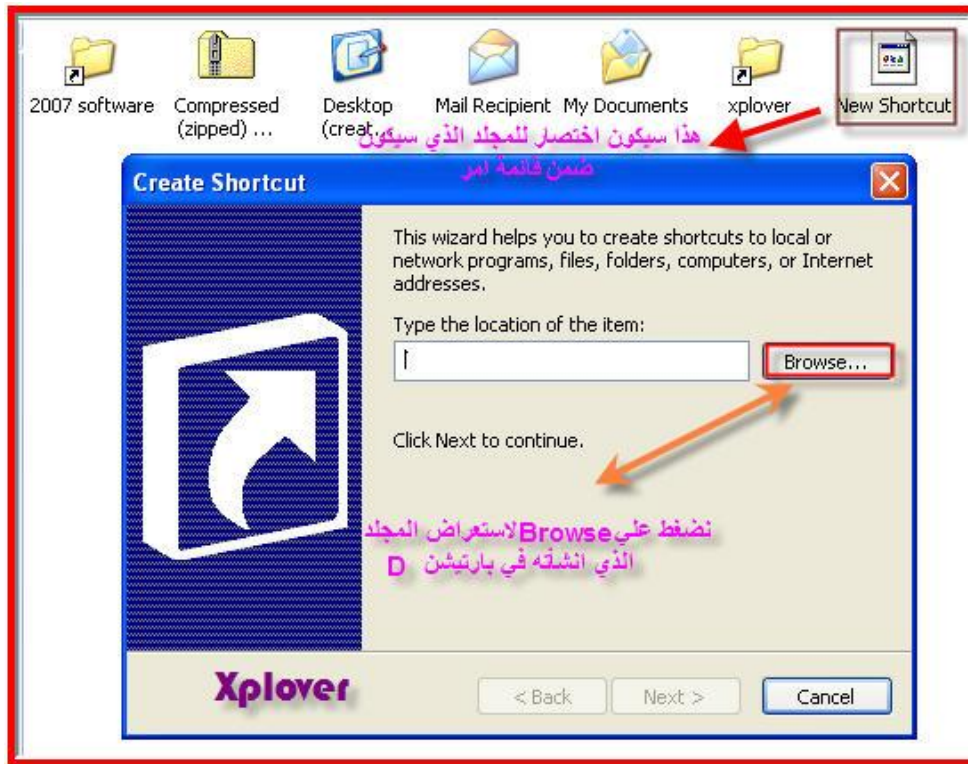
2007 software
Compressed (zipped) ...
Desktop (creat...
Mail Recipient
My Documents
xplover
New Shortcut

هذا سيكون اختصار للمجلد الذي سيكون ضمن قائمة امر

Create Shortcut

This wizard helps you to create shortcuts to local or network programs, files, folders, computers, or Internet addresses.

Type the location of the item:

Browse...

Click Next to continue.

نضغط عليBrowseلاستعراض المجلد الذي انشئه في بارتيشن D

Xplover

< Back
Next >
Cancel